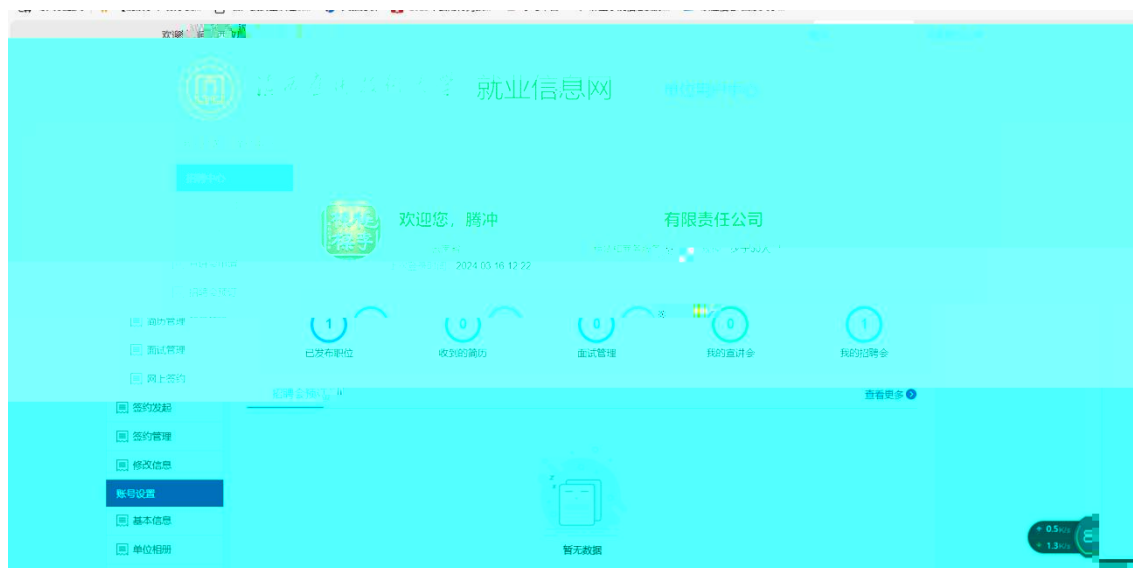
欢迎 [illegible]

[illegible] 就业信息网 单位服务中心

欢迎您，腾冲 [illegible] 有限责任公司

2024-03-16 12:22

简历管理
面试管理
网上签约
签约发起
签约管理
修改信息
账号设置
基本信息
单位相册

1 已发布职位
0 收到的简历
0 面试管理
0 我的宣讲会
1 我的招聘会

招聘会预订
查看更多

暂无数据

0.5 k/s
1.3 k/s